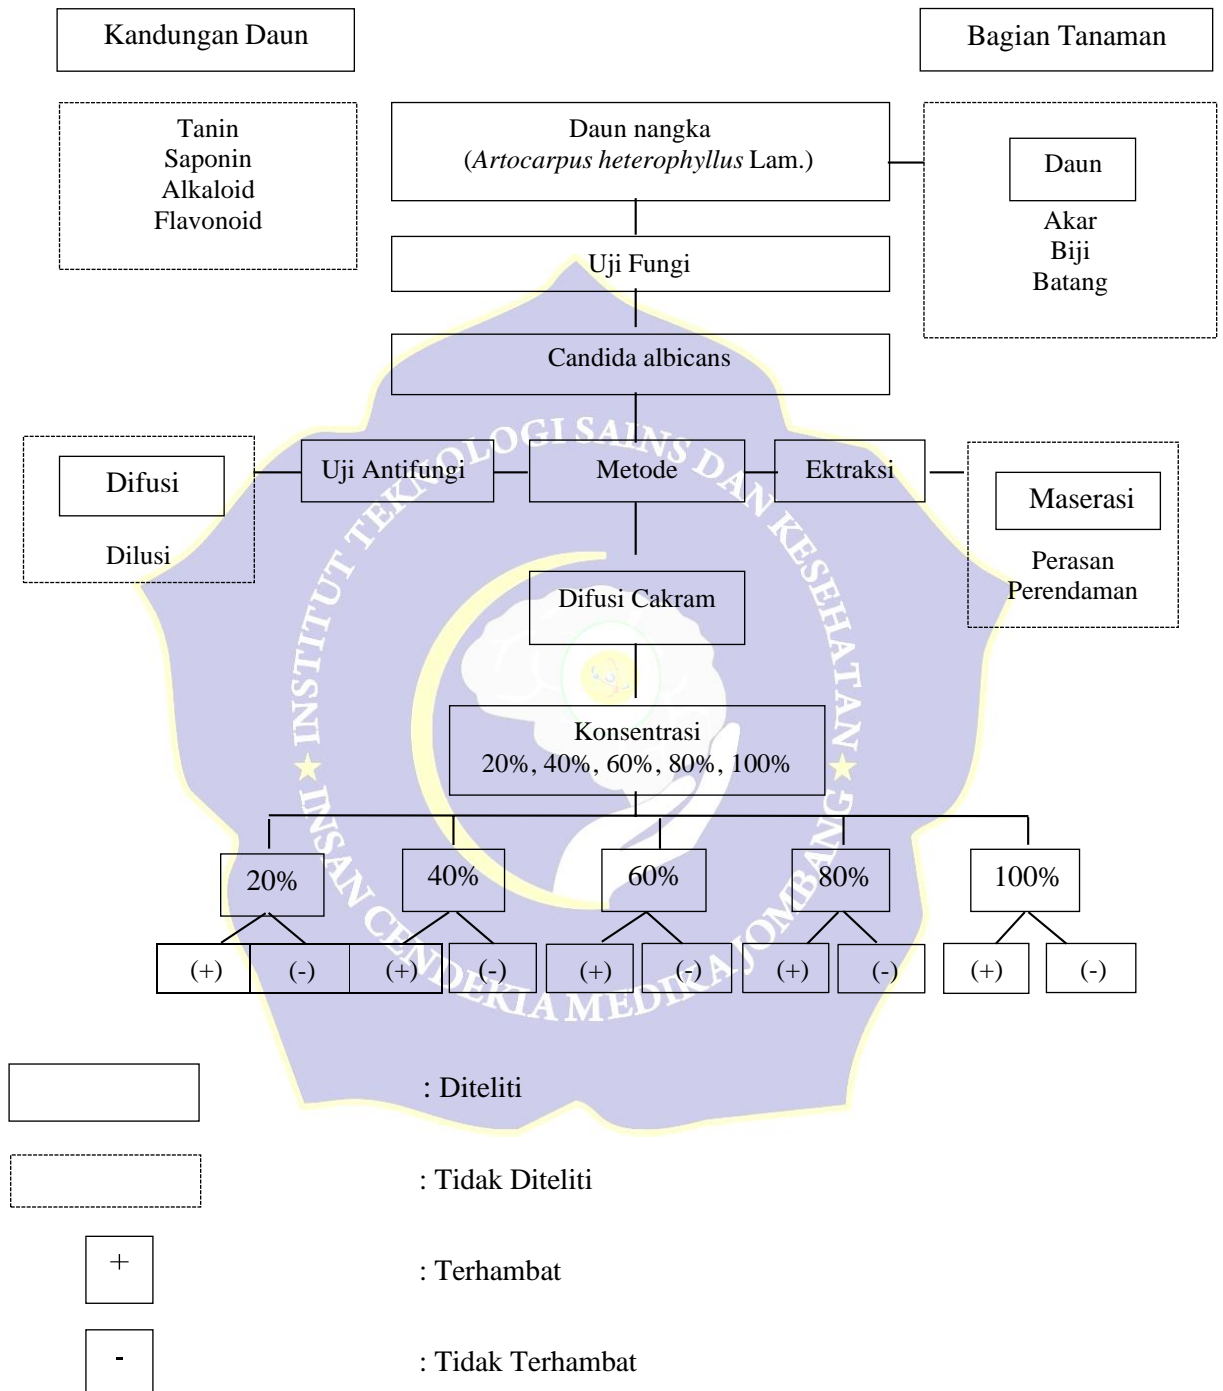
Kandungan Daun

Bagian Tanaman

Tanin
Saponin
Alkaloid
Flavonoid

Daun nangka
(*Artocarpus heterophyllus* Lam.)

Daun
Akar
Biji
Batang

Uji Fungi

Candida albicans

Difusi
Dilusi

Uji Antifungi

Metode

Ektraksi

Maserasi
Perasan
Perendaman

Difusi Cakram

Konsentrasi
20%, 40%, 60%, 80%, 100%

20%
40%
60%
80%
100%

(+) (-) (+) (-) (+) (-) (+) (-) (+) (-)

INSTITUT TEKNOLOGI SAINS DAN KESEHATAN INSAN CENDEKIA MEDIKA JOMBANG

: Diteliti

: Tidak Diteliti

+ : Terhambat

- : Tidak Terhambat